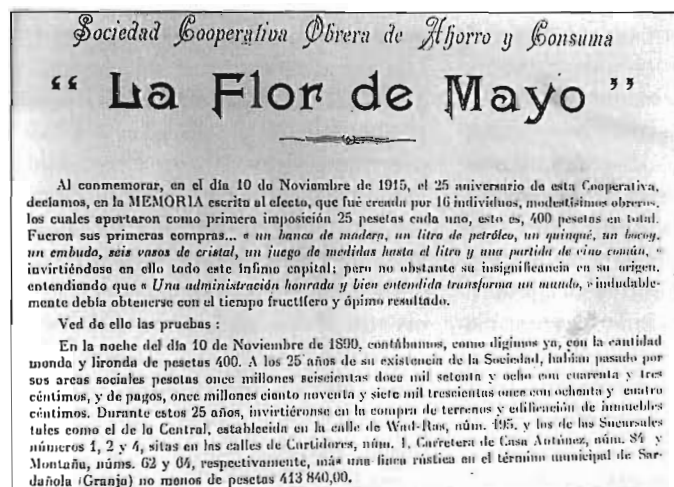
Sociedad Cooperativa Obrera de Ahorro y Consuma

" La Flor de Mayo "

Al conmemorar, en el día 10 de Noviembre de 1915, el 25 aniversario de esta Cooperativa, decíamos, en la MEMORIA escrita al efecto, que fué creada por 16 individuos, modestísimos obreros, los cuales aportaron como primera imposición 25 pesetas cada uno, esto es, 400 pesetas en total. Fueron sus primeras compras... « un banco de madera, un litro de petróleo, un quinqué, un bocoy, un embudo, seis vasos de cristal, un juego de medidas hasta el litro y una partida de vino común, » invirtiéndose en ello todo este ínfimo capital; pero no obstante su insignificancia en su origen, entendiendo que « Una administración honrada y bien entendida transforma un mundo, » indudablemente debía obtenerse con el tiempo fructífero y ópimo resultado.

Ved de ello las pruebas :

En la noche del día 10 de Noviembre de 1890, contábamos, como dijimos ya, con la cantidad monda y lironda de pesetas 400. A los 25 años de su existencia de la Sociedad, habían pasado por sus arcas sociales pesetas once millones seiscientas doce mil setenta y ocho con cuarenta y tres céntimos, y de pagos, once millones ciento noventa y siete mil trescientas once con ochenta y cuatro céntimos. Durante estos 25 años, invirtiéronse en la compra de terrenos y edificación de inmuebles tales como el de la Central, establecida en la calle de Wad-Ras, núm. 195, y los de las Sucursales números 1, 2 y 4, sitas en las calles de Cartidores, núm. 1, Carretera de Casa Antúnez, núm. 84 y Montaña, núms. 62 y 64, respectivamente, más una finca rústica en el término municipal de Sardañola (Granja) no menos de pesetas 413 840,00.